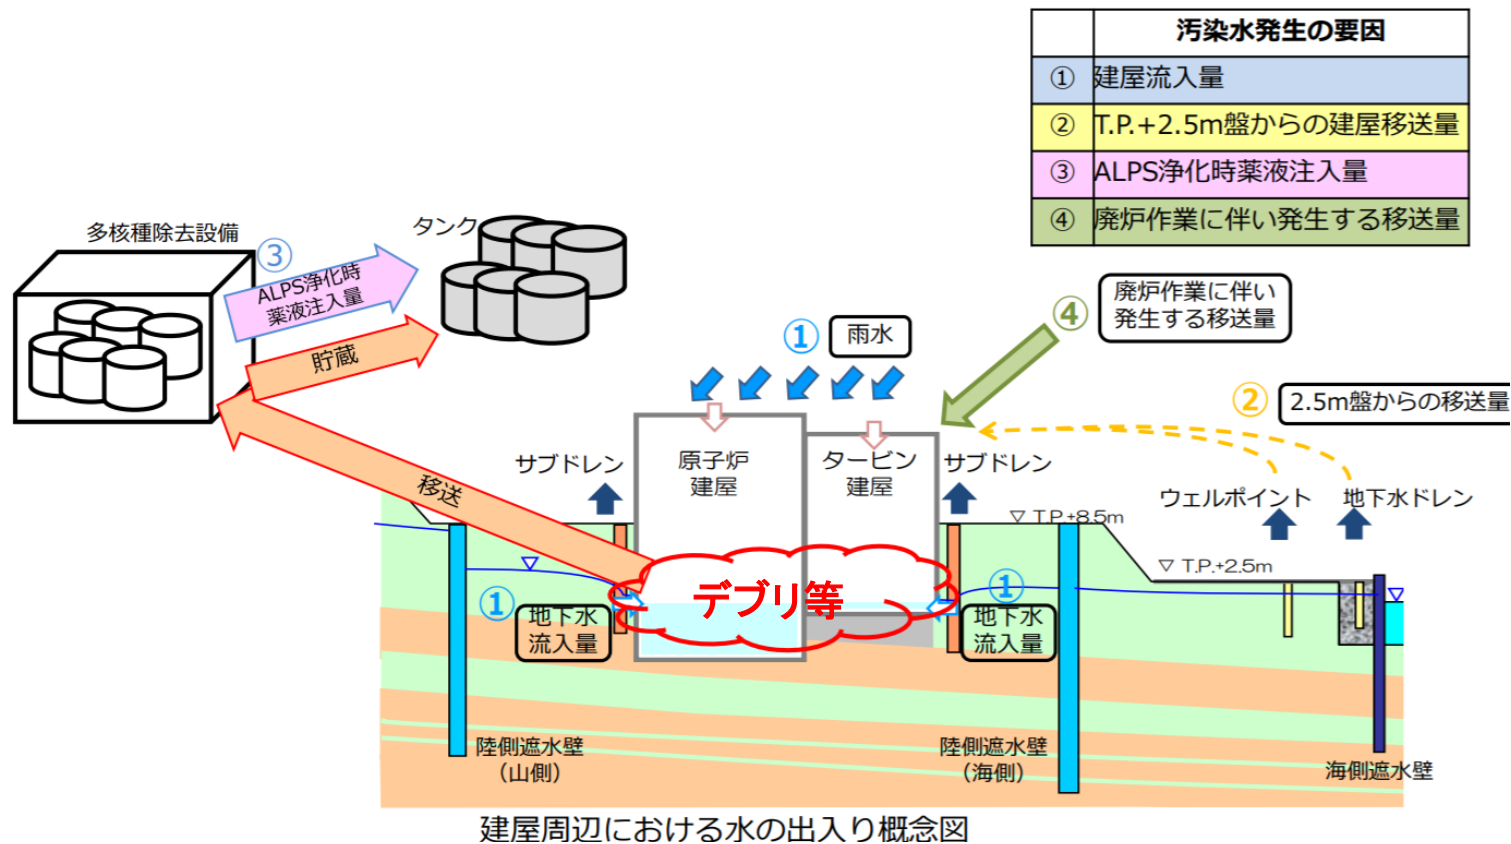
| | 汚染水発生の要因 |
|---|---|
| ① | 建屋流入量 |
| ② | T.P.+2.5m盤からの建屋移送量 |
| ③ | ALPS浄化時薬液注入量 |
| ④ | 廃炉作業に伴い発生する移送量 |

多核種除去設備

③ ALPS浄化時薬液注入量

タンク

貯蔵

① 雨水

④ 廃炉作業に伴い発生する移送量

② 2.5m盤からの移送量

移送

サブドレン

原子炉建屋

タービン建屋

サブドレン

ウェルポイント

地下水ドレン

▽ T.P.+8.5m

▽ T.P.+2.5m

デブリ等

① 地下水流入量

① 地下水流入量

陸側遮水壁（山側）

陸側遮水壁（海側）

海側遮水壁

建屋周辺における水の出入り概念図